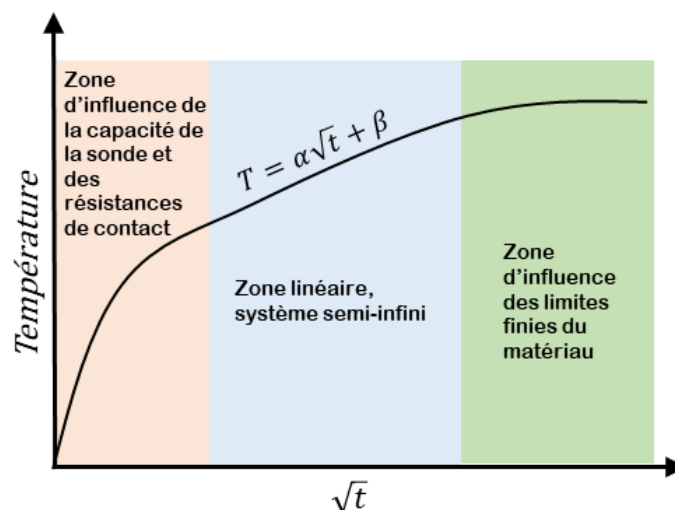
Zone d'influence de la capacité de la sonde et des résistances de contact

$T = \alpha\sqrt{t} + \beta$

Zone linéaire, système semi-infini

Zone d'influence des limites finies du matériau

Température

$\sqrt{t}$